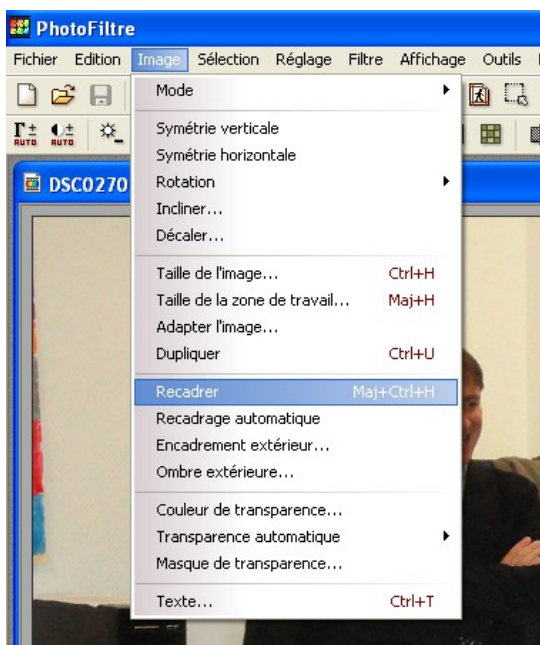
PhotoFiltre

Fichier Edition Image Sélection Réglage Filtre Affichage Outils

AUTO AUTO

DSC0270

Mode
Symétrie verticale
Symétrie horizontale
Rotation
Incliner...
Décaler...
Taille de l'image... Ctrl+H
Taille de la zone de travail... Maj+H
Adapter l'image...
Dupliquer Ctrl+U
Recadrer Maj+Ctrl+H
Recadrage automatique
Encadrement extérieur...
Ombre extérieure...
Couleur de transparence...
Transparence automatique
Masque de transparence...
Texte... Ctrl+T